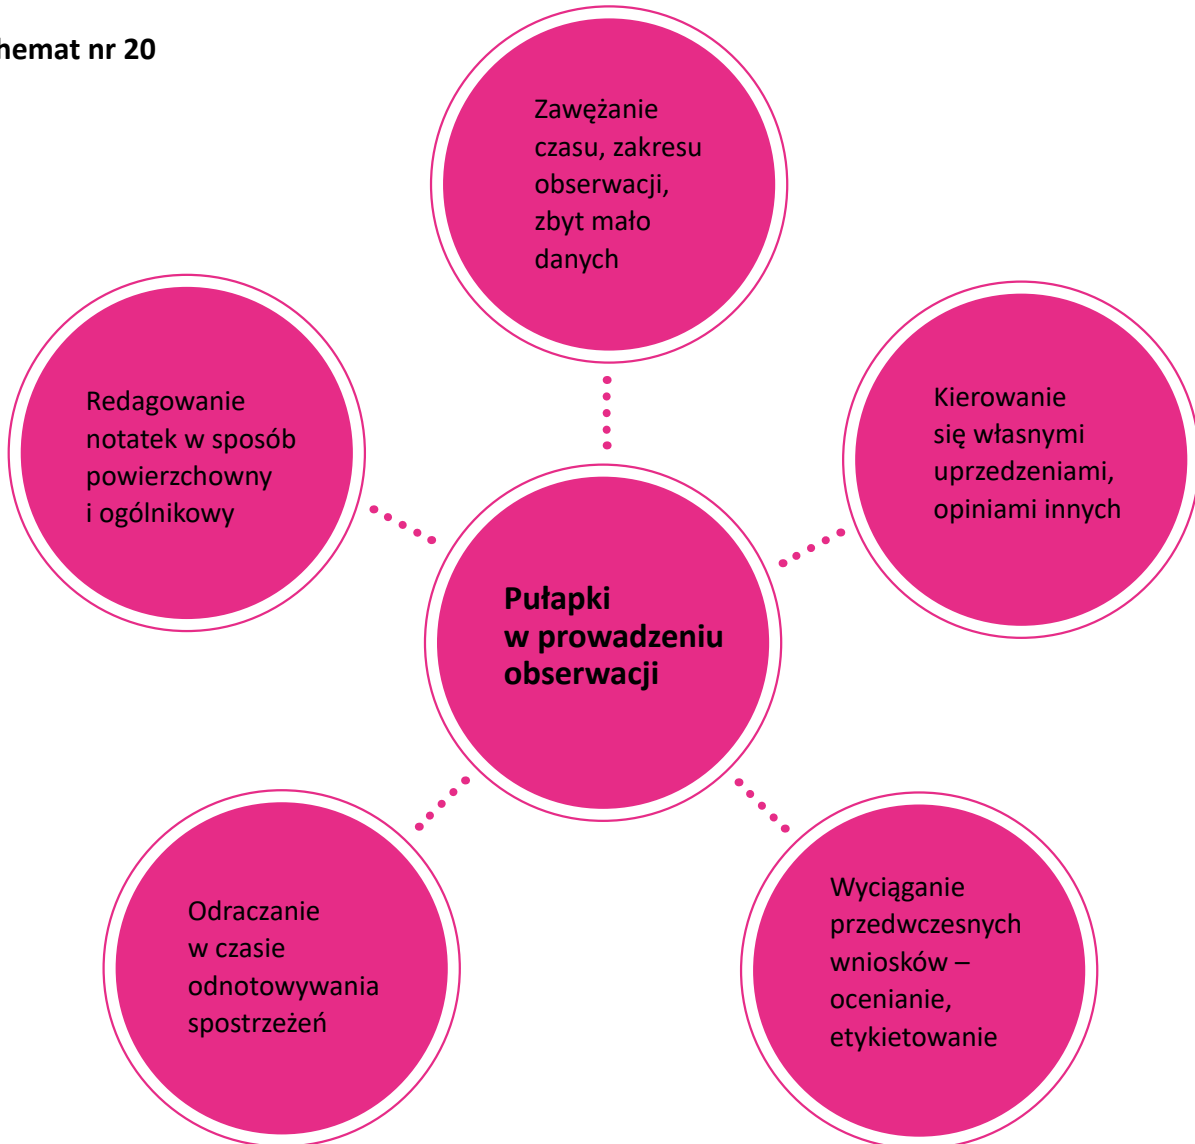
hemat nr 20

Zawężanie czasu, zakresu obserwacji, zbyt mało danych

Redagowanie notatek w sposób powierzchowny i ogólnikowy

Kierowanie się własnymi uprzedzeniami, opiniami innych

Pułapki w prowadzeniu obserwacji

Odraczanie w czasie odnotowywania spostrzeżeń

Wyciąganie przedwczesnych wniosków – ocenianie, etykietowanie